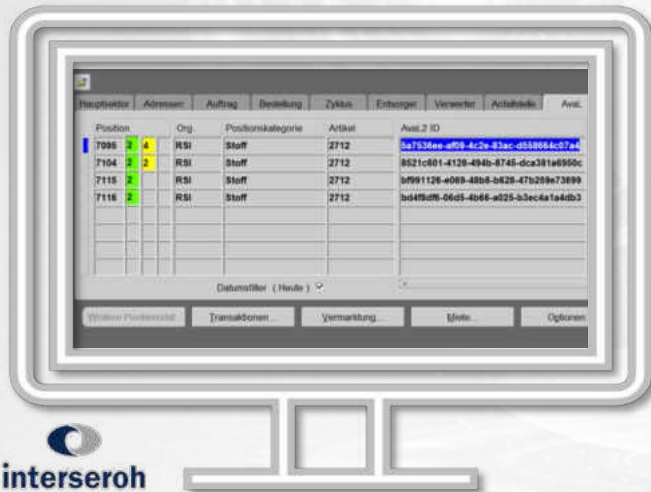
Hauptvektor | Adressen | Auftrag | Bestellung | Zyklus | Entsorger | Verwerter | Anfallstelle | Avv.

| Position | | | | Org. | Positionskategorie | Artikel | AvaL2 ID |
|---|---|---|---|---|---|---|---|
| 7095 | 2 | 4 | | RSI | Stoff | 2712 | 5a7536ee-af09-4c2e-83ac-d558664c07a4 |
| 7104 | 2 | 2 | | RSI | Stoff | 2712 | 8521c601-4128-494b-8745-dca381a6950c |
| 7115 | 2 | | | RSI | Stoff | 2712 | bf991126-e069-48b8-b628-47b289e73899 |
| 7116 | 2 | | | RSI | Stoff | 2712 | bd4f8df6-06d5-4b66-a025-b3ec4a1a4db3 |

Datumsfilter ( Heute ) ☑

Weitere Positionsdat. | Transaktionen... | Vermarktung... | Miete... | Optionen

interseroh